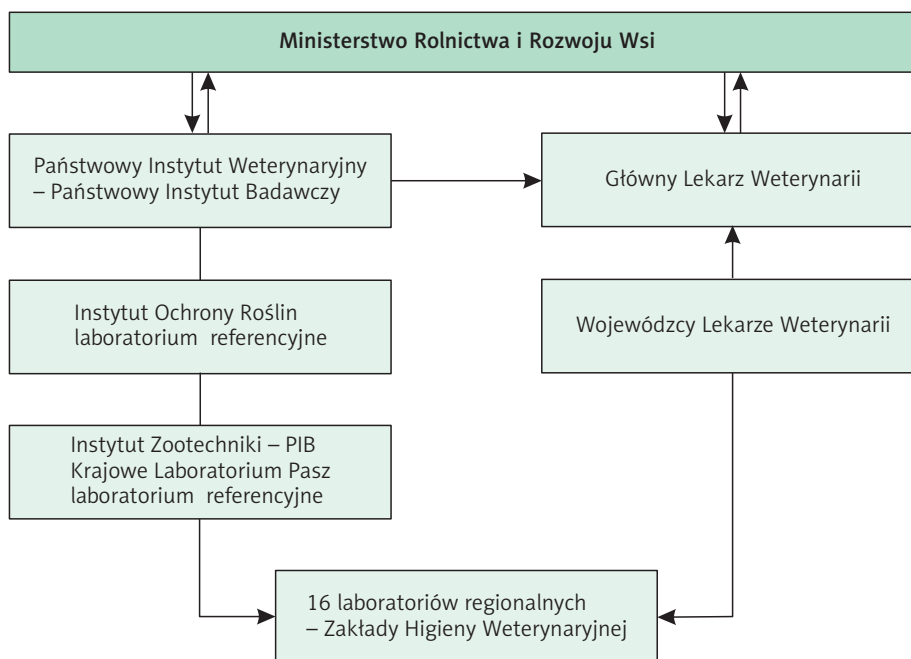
Ministerstwo Rolnictwa i Rozwoju Wsi

Państwowy Instytut Weterynaryjny – Państwowy Instytut Badawczy

Główny Lekarz Weterynarii

Instytut Ochrony Roślin laboratorium referencyjne

Wojewódzcy Lekarze Weterynarii

Instytut Zootechniki – PIB Krajowe Laboratorium Pasz laboratorium referencyjne

16 laboratoriów regionalnych – Zakłady Higieny Weterynaryjnej